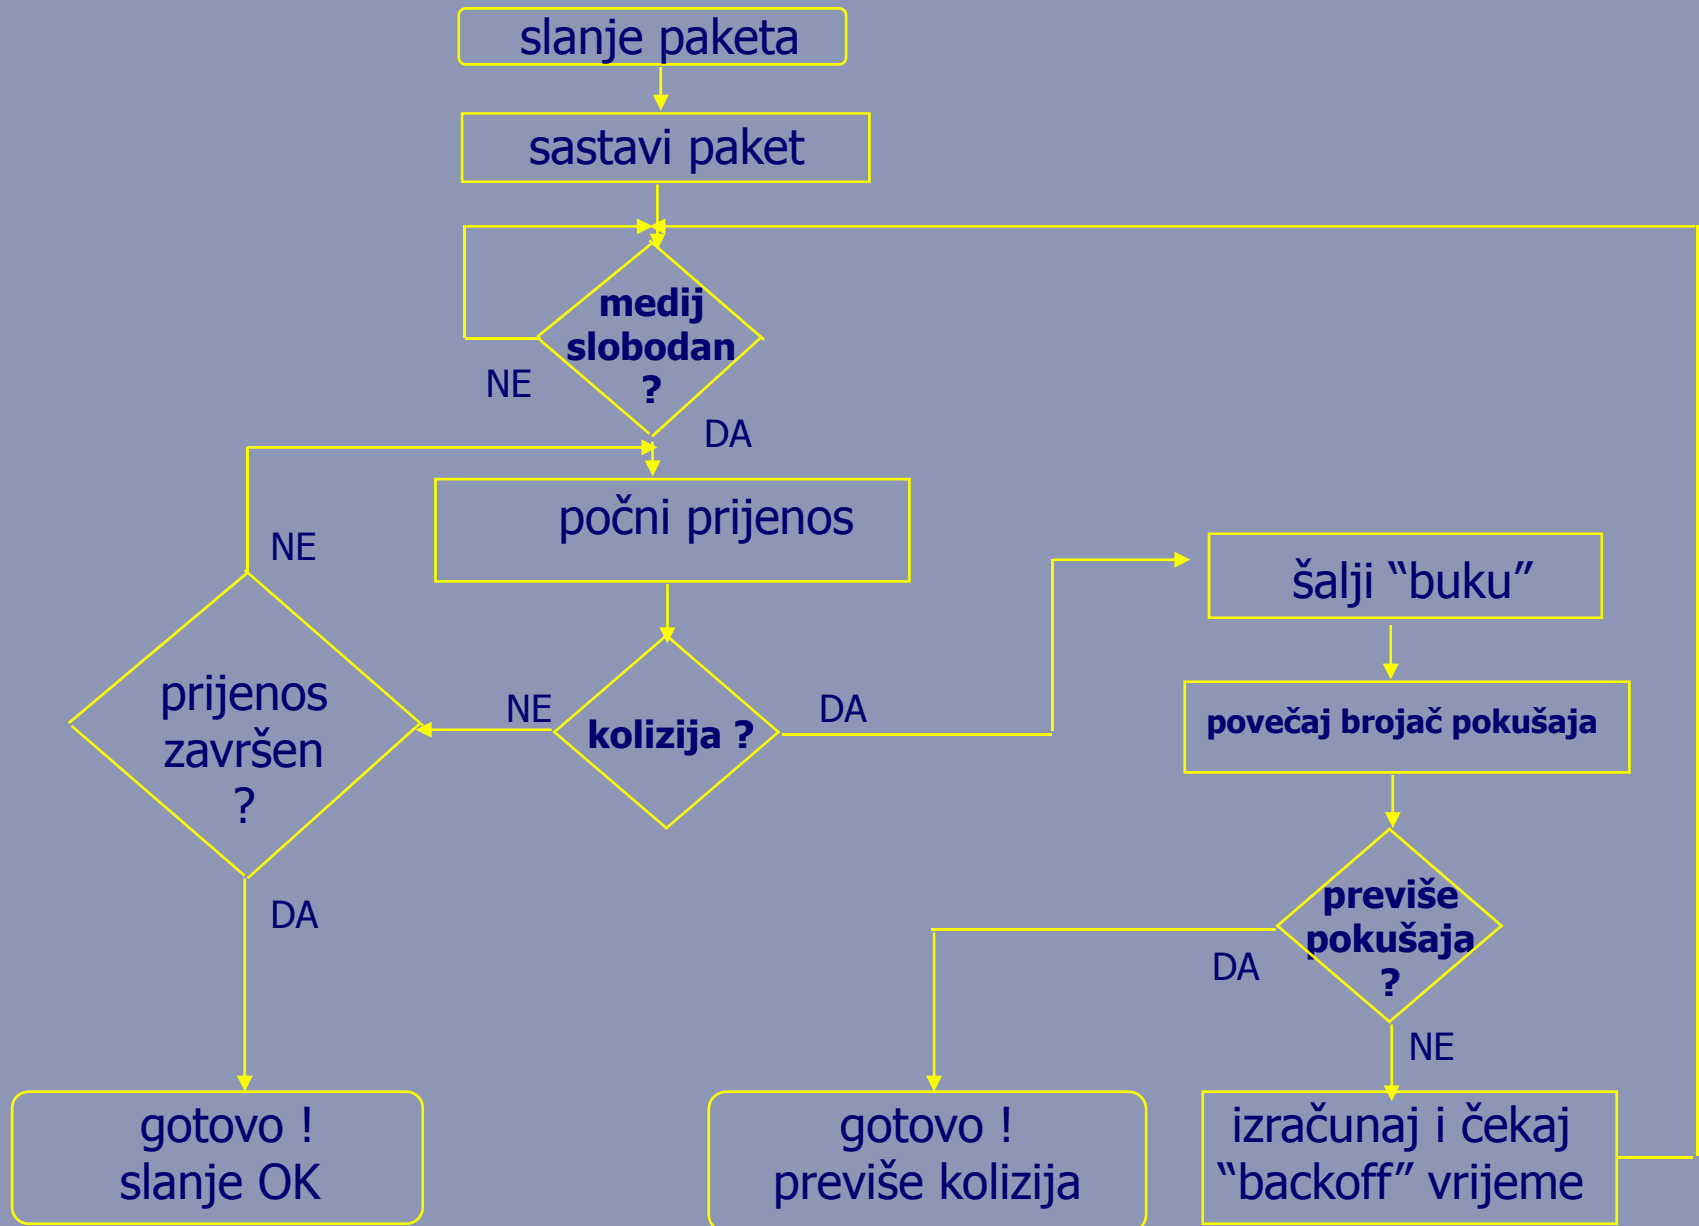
slanje paketa

sastavi paket

medij slobodan ?

NE

DA

počni prijenos

NE

šalji “buku”

prijenos završen ?

NE

kolizija ?

DA

povečaj brojač pokušaja

DA

previše pokušaja ?

DA

NE

gotovo ! slanje OK

gotovo ! previše kolizija

izračunaj i čekaj “backoff” vrijeme